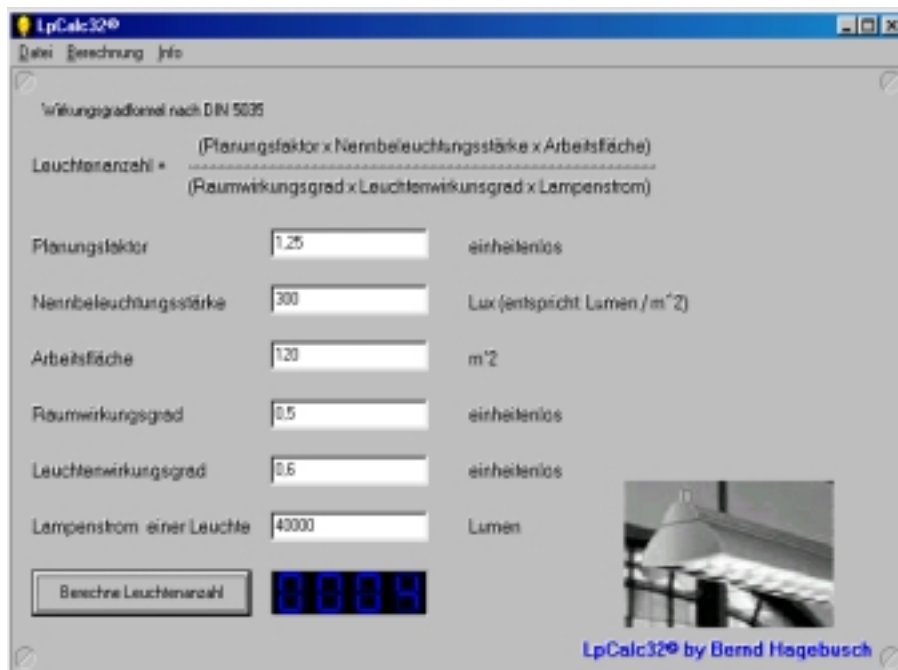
LpCalc32©

Datei Berechnung Info

Wirkungsgradformel nach DIN 5035

Leuchtenanzahl = $\frac{\text{(Planungsfaktor x Nennbeleuchtungsstärke x Arbeitsfläche)}}{\text{(Raumwirkungsgrad x Leuchtenwirkungsgrad x Lampenstrom)}}$

| | | |
|---|---|---|
| Planungsfaktor | 1,25 | einheitenlos |
| Nennbeleuchtungsstärke | 300 | Lux (entspricht Lumen / m^2) |
| Arbeitsfläche | 120 | m^2 |
| Raumwirkungsgrad | 0,5 | einheitenlos |
| Leuchtenwirkungsgrad | 0,6 | einheitenlos |
| Lampenstrom einer Leuchte | 40000 | Lumen |

Berechne Leuchtenanzahl

0004

LpCalc32© by Bernd Hagebusch